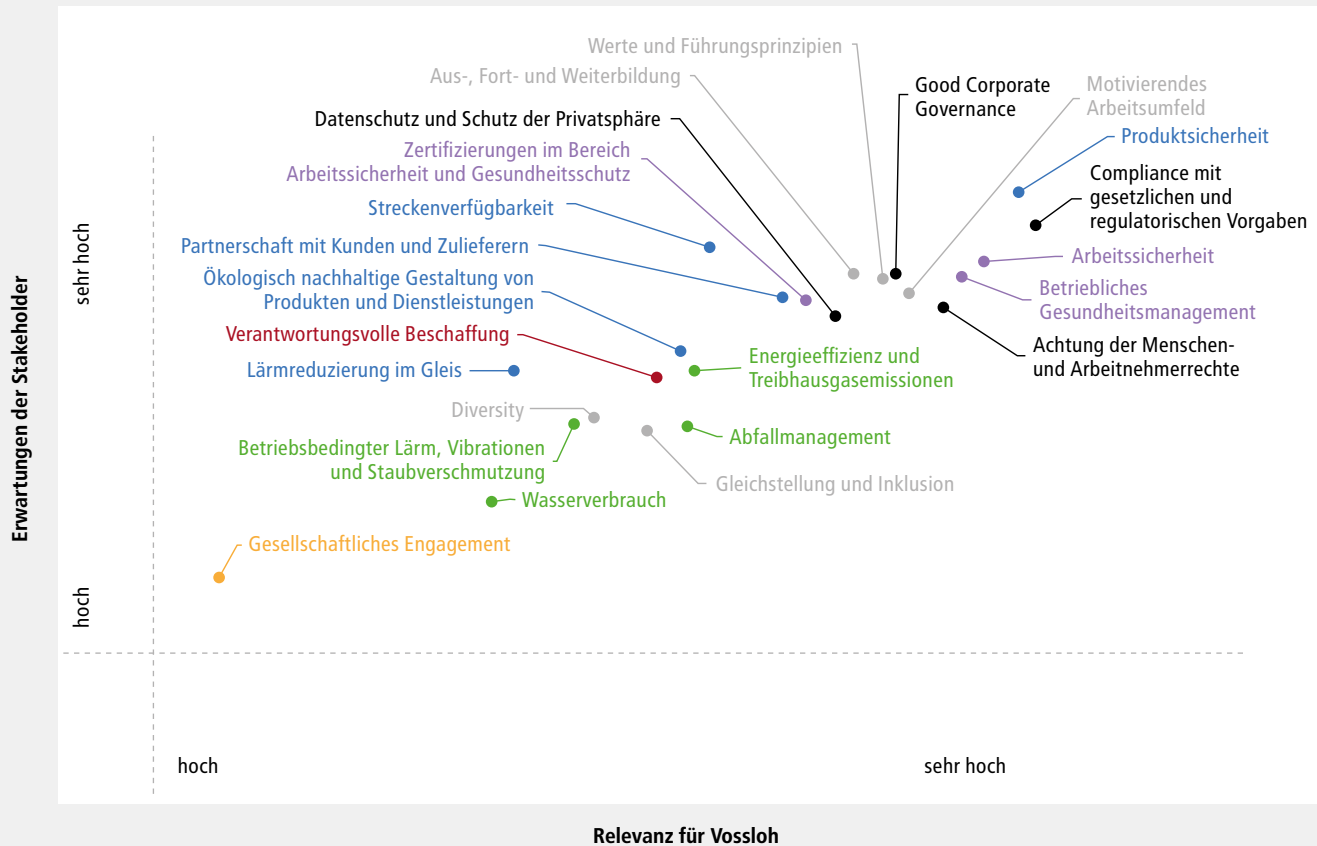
Werte und Führungsprinzipien

Aus-, Fort- und Weiterbildung

Good Corporate Governance

Motivierendes Arbeitsumfeld

Datenschutz und Schutz der Privatsphäre

Produktsicherheit

Zertifizierungen im Bereich Arbeitssicherheit und Gesundheitsschutz

Compliance mit gesetzlichen und regulatorischen Vorgaben

Streckenverfügbarkeit

Partnerschaft mit Kunden und Zulieferern

Arbeitssicherheit

Ökologisch nachhaltige Gestaltung von Produkten und Dienstleistungen

Betriebliches Gesundheitsmanagement

Verantwortungsvolle Beschaffung

Achtung der Menschen- und Arbeitnehmerrechte

Energieeffizienz und Treibhausgasemissionen

Lärmreduzierung im Gleis

Diversity

Abfallmanagement

Betriebsbedingter Lärm, Vibrationen und Staubverschmutzung

Gleichstellung und Inklusion

Wasserverbrauch

Gesellschaftliches Engagement

sehr hoch

hoch

Erwartungen der Stakeholder

hoch

sehr hoch

Relevanz für Vossloh